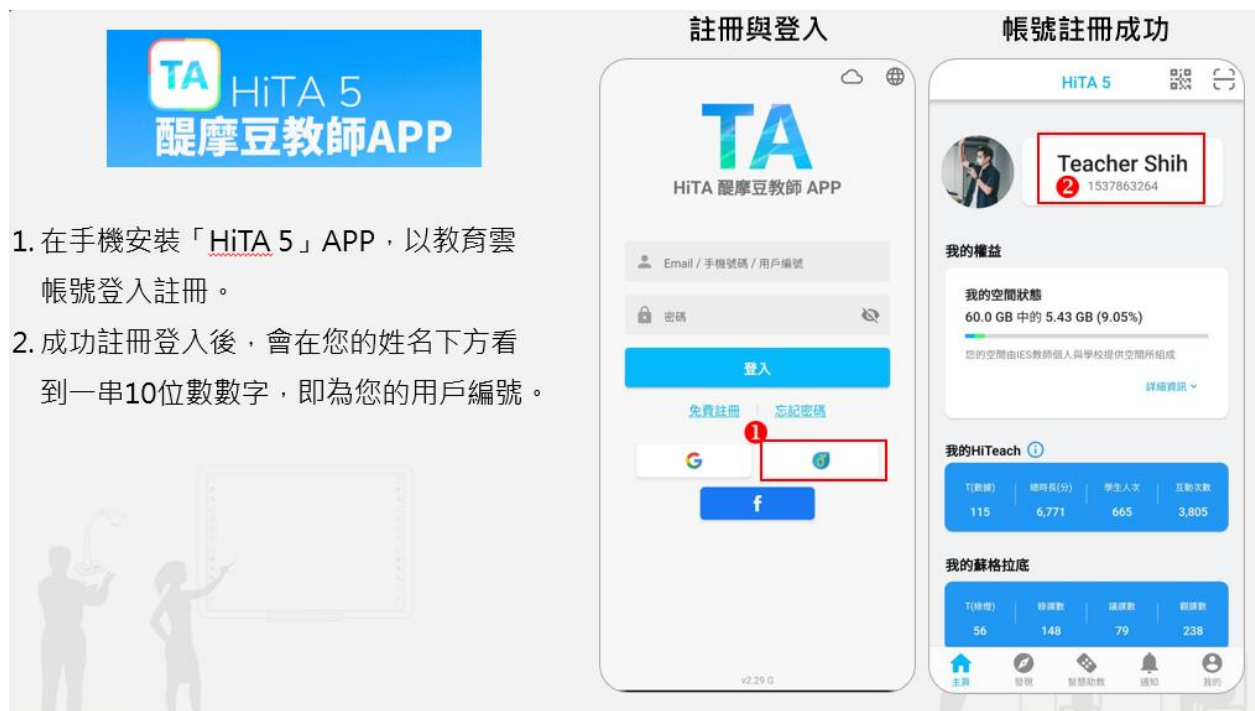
TA HiTA 5
醍摩豆教師APP

1. 在手機安裝「HiTA 5」APP，以教育雲帳號登入註冊。
2. 成功註冊登入後，會在您的姓名下方看到一串10位數數字，即為您的用戶編號。

註冊與登入

TA
HiTA 醍摩豆教師 APP

Email / 手機號碼 / 用戶編號

密碼

登入

免費註冊 | 忘記密碼

1

G

f

v2.29 G

帳號註冊成功

HiTA 5

Teacher Shih
2 1537863264

我的權益

我的空間狀態
60.0 GB 中的 5.43 GB (9.05%)
您的空間由IES教師個人與學校提供空間所組成
詳細資訊

我的HiTeach

| T(數據) | 總時長(分) | 學生人次 | 互動次數 |
|---|---|---|---|
| 115 | 6,771 | 665 | 3,805 |

我的蘇格拉底

| T(綠燈) | 錄課數 | 議課數 | 觀課數 |
|---|---|---|---|
| 56 | 148 | 79 | 238 |

主頁 發現 智慧助教 通知 我的